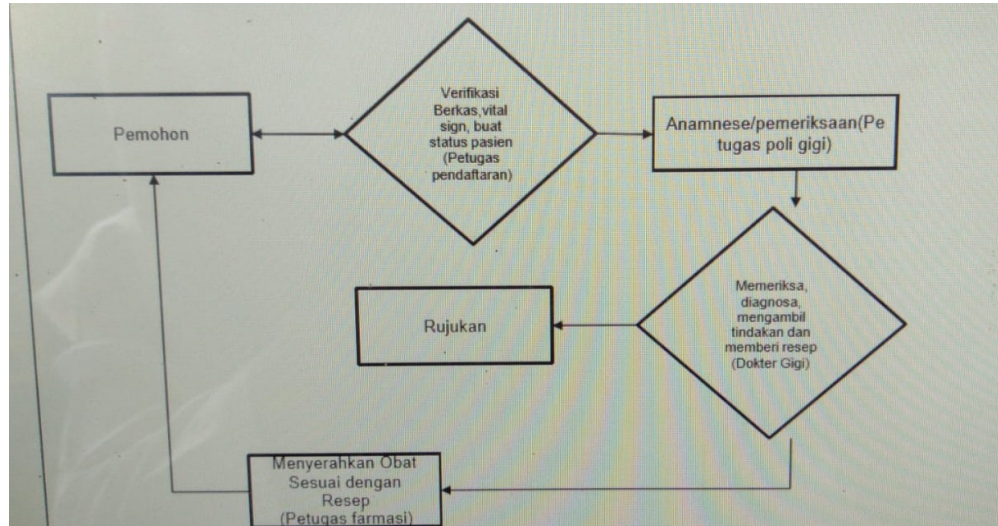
Pemohon

Verifikasi Berkas,vital sign, buat status pasien (Petugas pendaftaran)

Anamnese/pemeriksaan(Petugas poli gigi)

Memeriksa, diagnosa, mengambil tindakan dan memberi resep (Dokter Gigi)

Rujukan

Menyerahkan Obat Sesuai dengan Resep (Petugas farmasi)